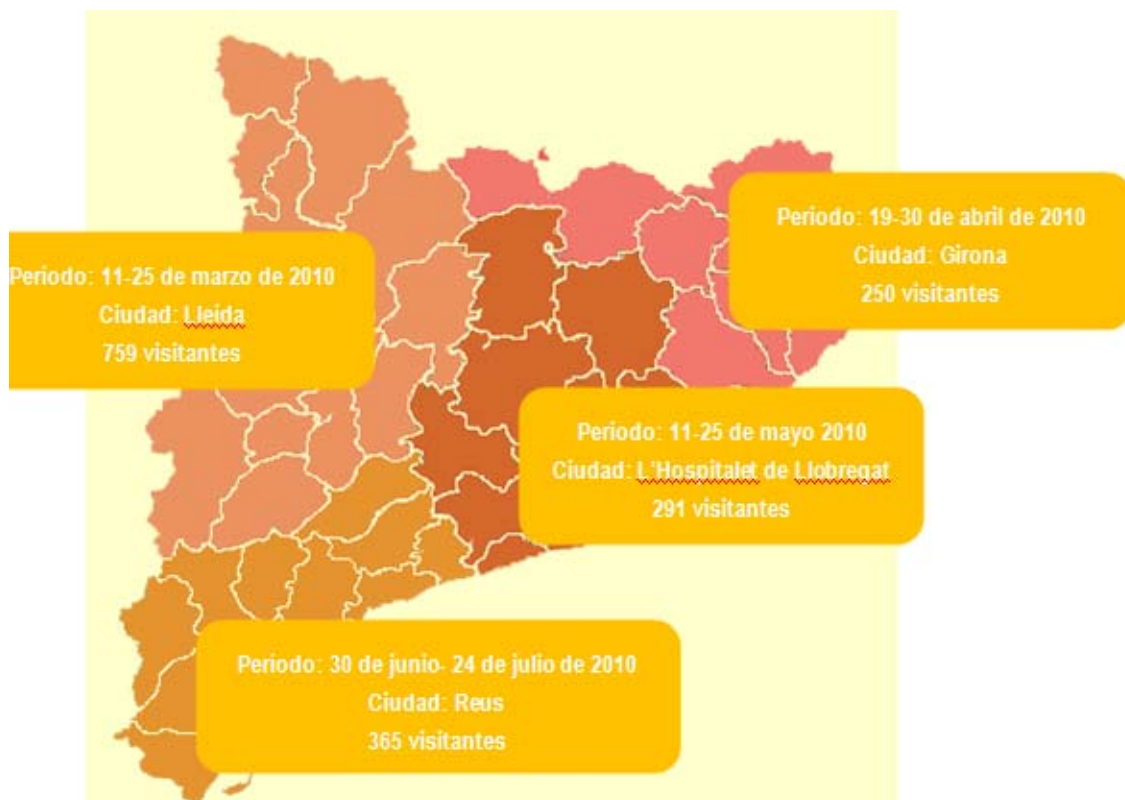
Periodo: 19-30 de abril de 2010
Ciudad: Girona
250 visitantes

Periodo: 11-25 de marzo de 2010
Ciudad: Lleida
759 visitantes

Periodo: 11-25 de mayo 2010
Ciudad: L'Hospitalet de Llobregat
291 visitantes

Periodo: 30 de junio- 24 de julio de 2010
Ciudad: Reus
365 visitantes